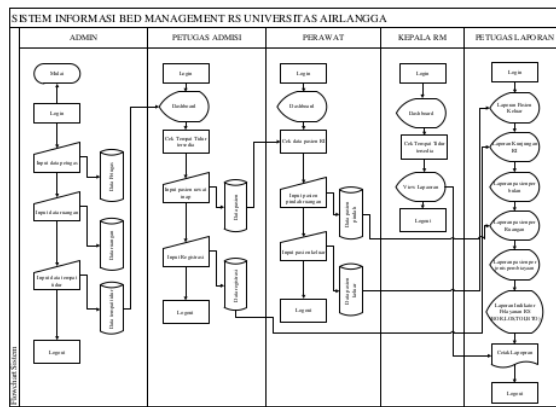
SISTEM INFORMASI BED MANAGEMENT RS UNIVERSITAS AIRLANGGA

Flowchart Sistem

ADMIN

Mulai

Login

Input data petugas

Data Petugas

Input data ruangan

Data ruangan

Input data tempat tidur

Data tempat tidur

Logout

PETUGAS ADMISI

Login

Dashboard

Cek Tempat Tidur tersedia

Input pasien rawat inap

Data pasien

Input Registrasi

Data registrasi

Logout

PERAWAT

Login

Dashboard

Cek data pasien RI

Input pasien pindah ruangan

Data pasien pindah

Input pasien keluar

Data pasien keluar

Logout

KEPALA RM

Login

Dashboard

Cek Tempat Tidur tersedia

View Laporan

Logout

PETUGAS LAPORAN

Login

Laporan Pasien Keluar

Laporan Kunjungan RI

Laporan pasien per kelas

Laporan pasien per Ruangan

Laporan pasien per jenis pembayaran

Laporan Indikator Pelayanan RS (BOR,LOS,TOI,BTO)

Cetak Laporan

Logout